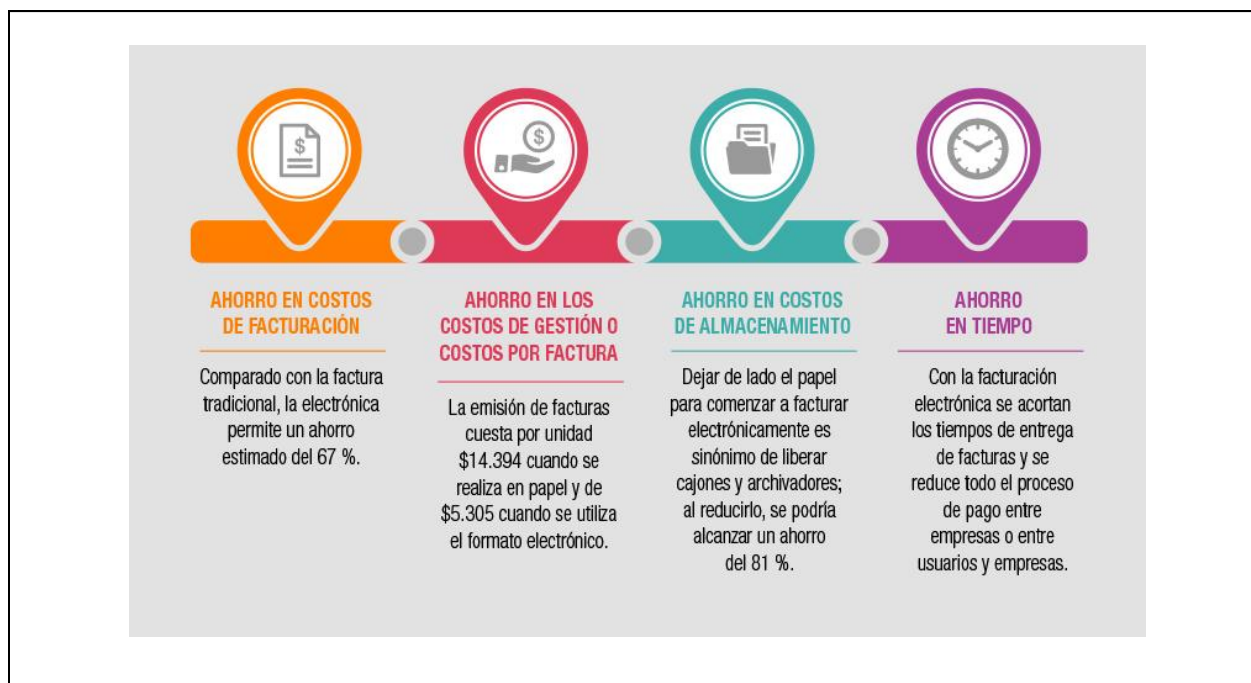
$

$

AHORRO EN COSTOS DE FACTURACIÓN

Comparado con la factura tradicional, la electrónica permite un ahorro estimado del 67 %.

AHORRO EN LOS COSTOS DE GESTIÓN O COSTOS POR FACTURA

La emisión de facturas cuesta por unidad \$14.394 cuando se realiza en papel y de \$5.305 cuando se utiliza el formato electrónico.

AHORRO EN COSTOS DE ALMACENAMIENTO

Dejar de lado el papel para comenzar a facturar electrónicamente es sinónimo de liberar cajones y archivadores; al reducirlo, se podría alcanzar un ahorro del 81 %.

AHORRO EN TIEMPO

Con la facturación electrónica se acortan los tiempos de entrega de facturas y se reduce todo el proceso de pago entre empresas o entre usuarios y empresas.